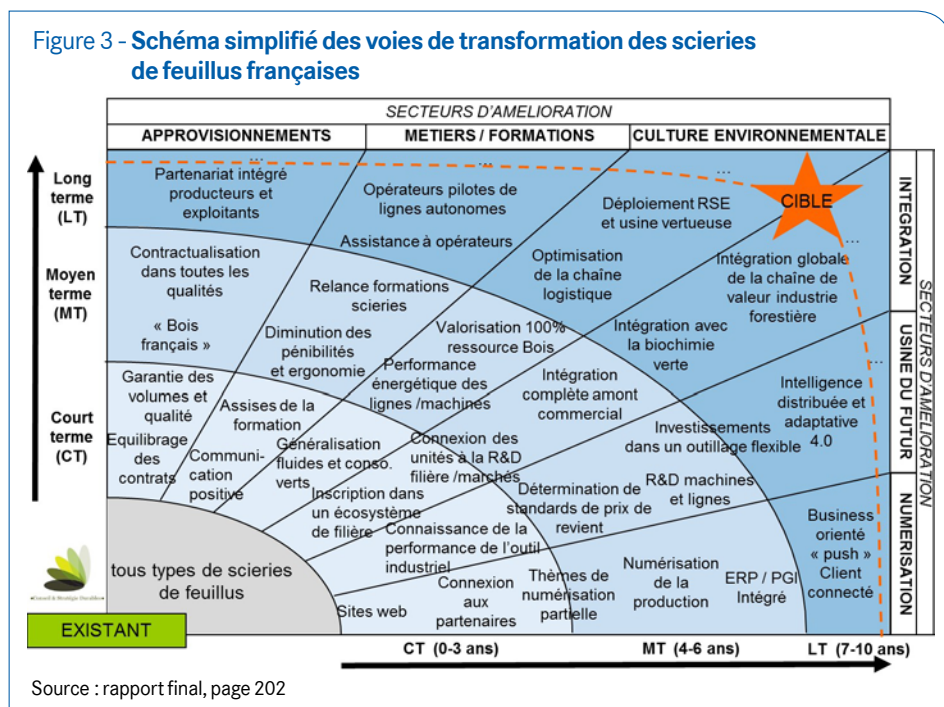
Figure 3 - Schéma simplifié des voies de transformation des scieries de feuillus françaises

SECTEURS D'AMELIORATION

| APPROVISIONNEMENTS | METIERS / FORMATIONS | CULTURE ENVIRONNEMENTALE |
|---|---|---|

Long terme (LT)

Moyen terme (MT)

Court terme (CT)

...

Partenariat intégré producteurs et exploitants

...

Opérateurs pilotes de lignes autonomes

...

Déploiement RSE et usine vertueuse

CIBLE

...

Assistance à opérateurs

Contractualisation dans toutes les qualités

Optimisation de la chaîne logistique

Intégration globale de la chaîne de valeur industrie forestière

Relance formations scieries

« Bois français »

Diminution des pénibilités et ergonomie

Valorisation 100% ressource Bois

Intégration avec la biochimie verte

...

Performance énergétique des lignes /machines

Garantie des volumes et qualité

Assises de la formation

Intégration complète amont commercial

Intelligence distribuée et adaptative 4.0

Equilibrage des contrats

Communication positive

Généralisation fluides et conso. verts

Connexion des unités à la R&D filière /marchés

Investissements dans un outillage flexible

Inscription dans un écosystème de filière

Détermination de standards de prix de revient

R&D machines et lignes

Business orienté « push » Client connecté

Connaissance de la performance de l'outil industriel

tous types de scieries de feuillus

Numérisation de la production

ERP / PGI Intégré

Sites web

Connexion aux partenaires

Thèmes de numérisation partielle

EXISTANT

CT (0-3 ans)

MT (4-6 ans)

LT (7-10 ans)

INTEGRATION

USINE DU FUTUR

NUMERISATION

SECTEURS D'AMELIORATION

Source : rapport final, page 202